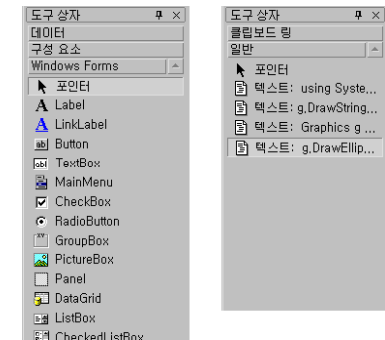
도구 상자 ᅟ ×
데이터
구성 요소
Windows Forms
포인터
Label
LinkLabel
Button
TextBox
MainMenu
CheckBox
RadioButton
GroupBox
PictureBox
Panel
DataGrid
ListBox
CheckedListBox

도구 상자 ×
클립보드 링
일반
포인터
텍스트: using Syste...
텍스트: g.DrawString...
텍스트: Graphics g ...
텍스트: g.DrawEllip...